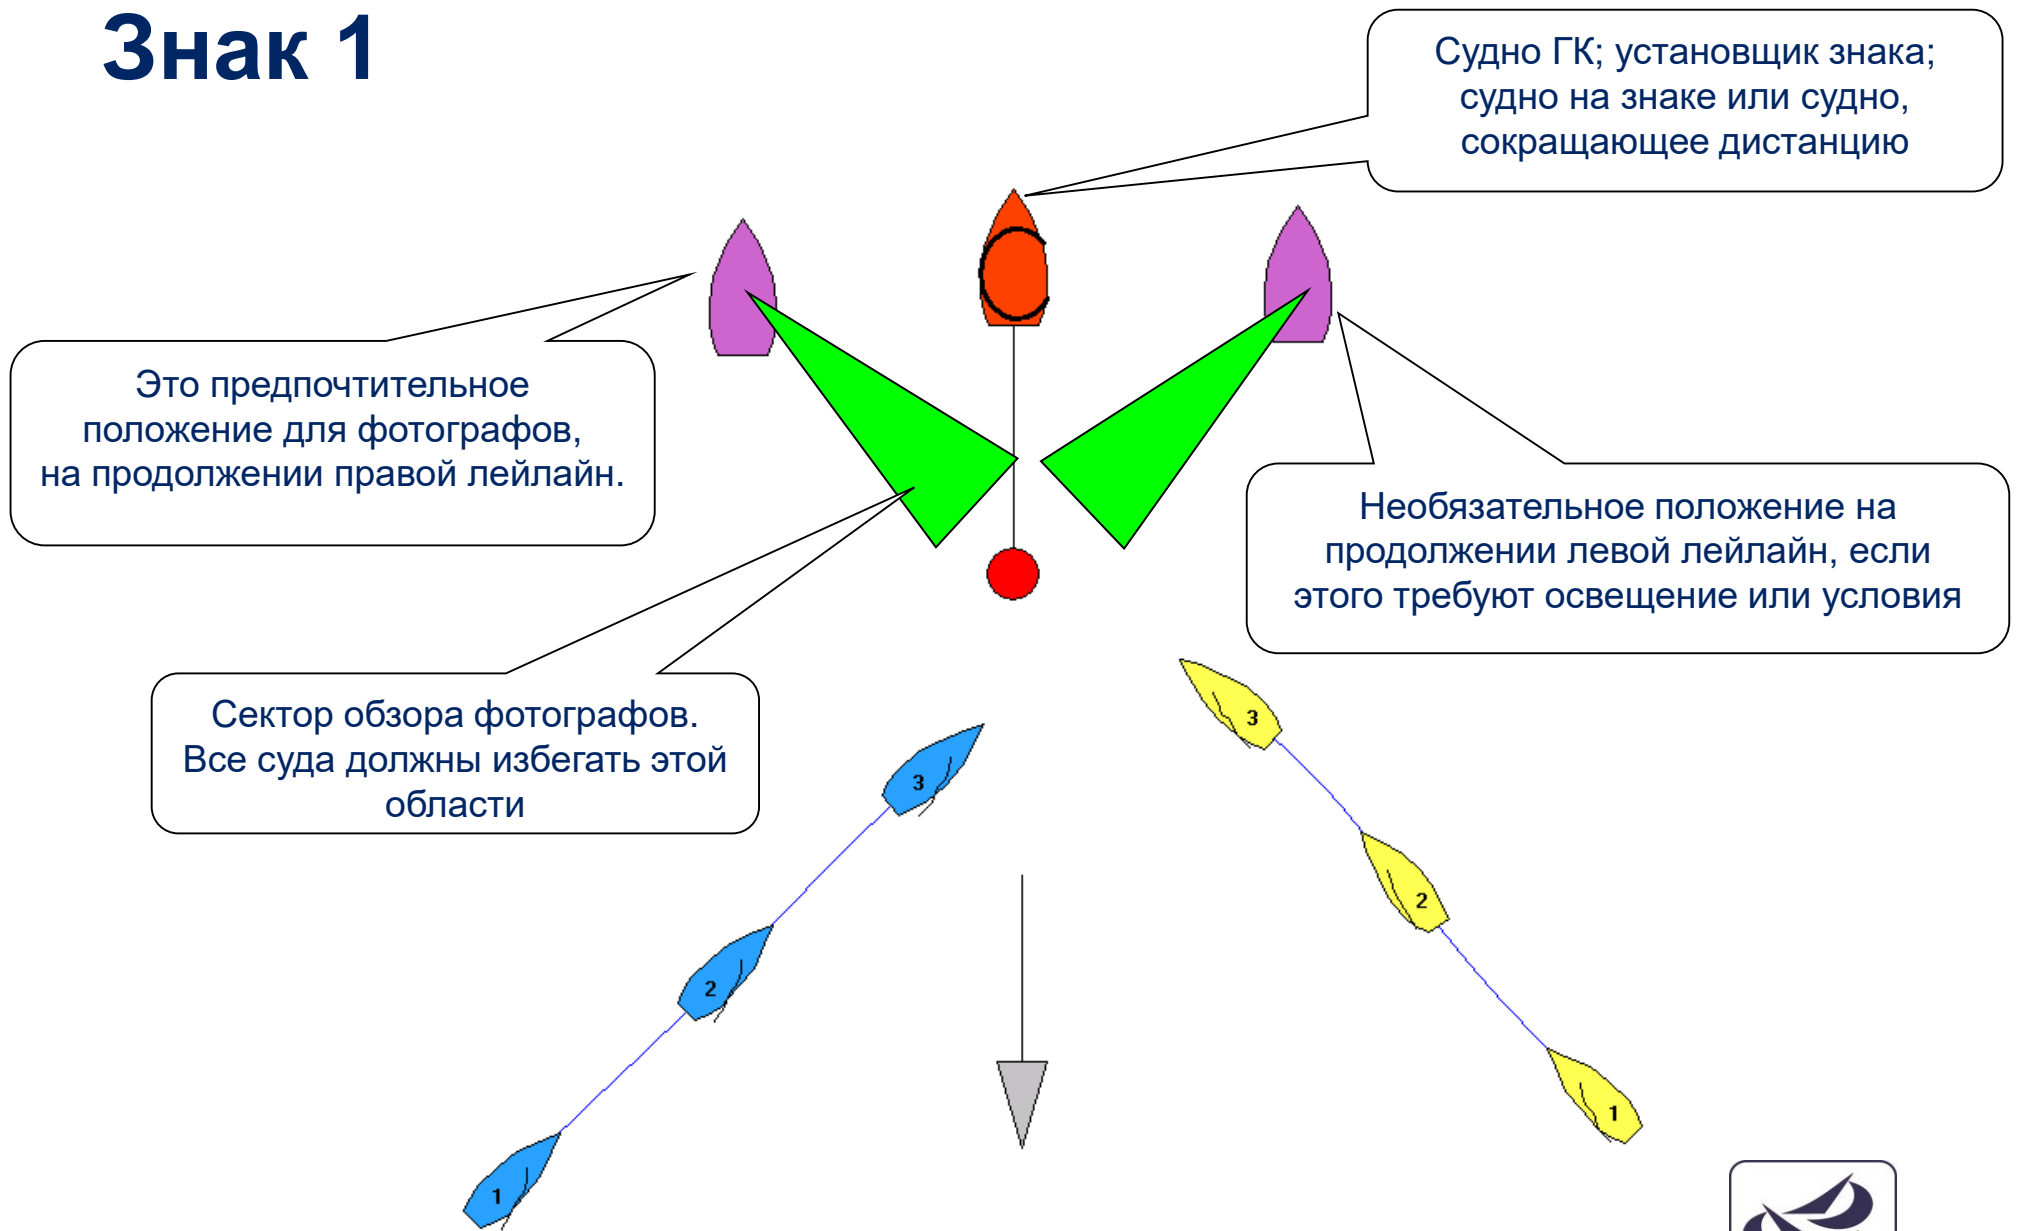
Знак 1

Судно ГК; установщик знака; судно на знаке или судно, сокращающее дистанцию

Это предпочтительное положение для фотографов, на продолжении правой лейлайн.

Необязательное положение на продолжении левой лейлайн, если этого требуют освещение или условия

Сектор обзора фотографов. Все суда должны избегать этой области

3

3

2

2

1

1